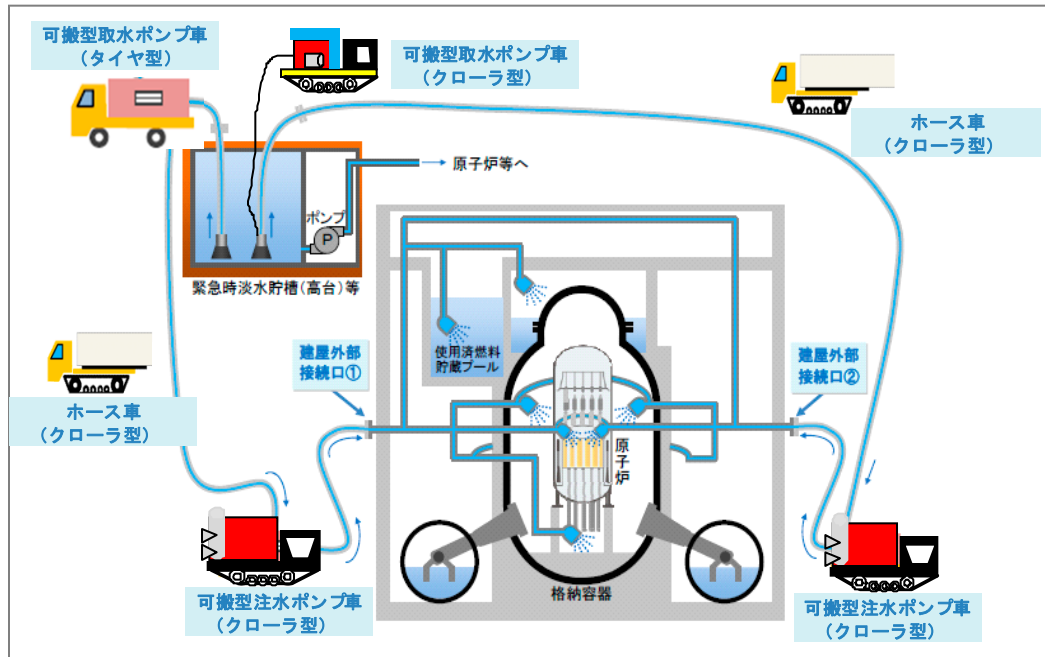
可搬型取水ポンプ車
（タイヤ型）

可搬型取水ポンプ車
（クローラ型）

ホース車
（クローラ型）

原子炉等へ

ポンプ

P

緊急時淡水貯槽（高台）等

ホース車
（クローラ型）

建屋外部
接続口①

使用済燃料
貯蔵プール

建屋外部
接続口②

原子炉

格納容器

可搬型注水ポンプ車
（クローラ型）

可搬型注水ポンプ車
（クローラ型）